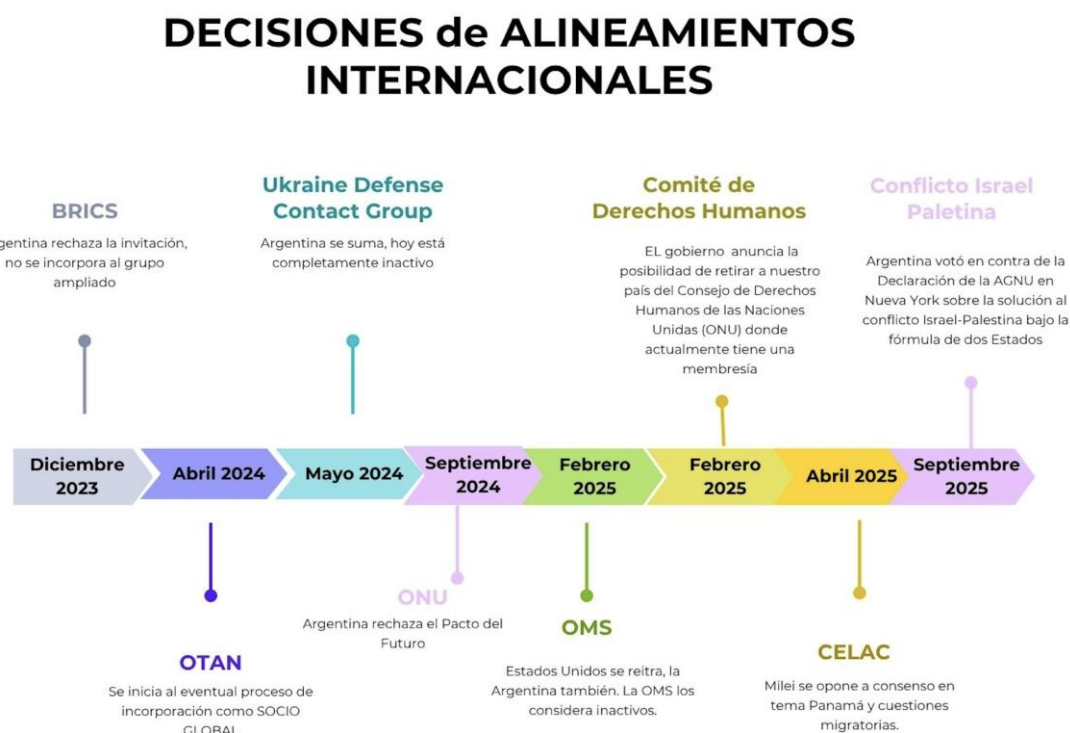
DECISIONES de ALINEAMIENTOS INTERNACIONALES

BRICS
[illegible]gentina rechaza la invitación, no se incorpora al grupo ampliado

Ukraine Defense Contact Group
Argentina se suma, hoy está completamente inactivo

Comité de Derechos Humanos
EL gobierno anuncia la posibilidad de retirar a nuestro país del Consejo de Derechos Humanos de las Naciones Unidas (ONU) donde actualmente tiene una membresía

Conflicto Israel Paletina
Argentina votó en contra de la Declaración de la AGNU en Nueva York sobre la solución al conflicto Israel-Palestina bajo la fórmula de dos Estados

Diciembre 2023
Abril 2024
Mayo 2024
Septiembre 2024
Febrero 2025
Febrero 2025
Abril 2025
Septiembre 2025

OTAN
Se inicia al eventual proceso de incorporación como SOCIO GLOBAL

ONU
Argentina rechaza el Pacto del Futuro

OMS
Estados Unidos se reitra, la Argentina también. La OMS los considera inactivos.

CELAC
Milei se opone a consenso en tema Panamá y cuestiones migratorias.